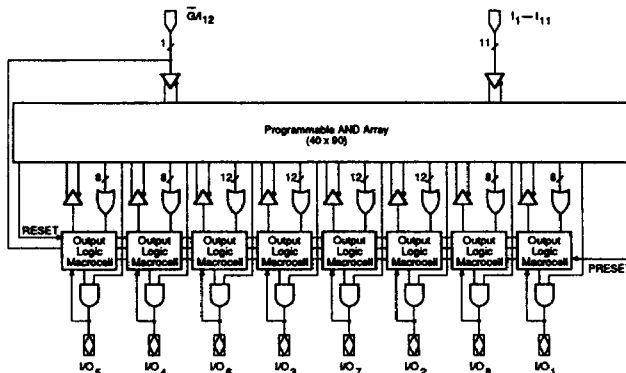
$\overline{G}/I_{12}$

1

$I_1 - I_{11}$

11

Programmable AND Array
(40 x 90)

8

8

12

12

12

12

8

8

RESET

Output Logic Macrocell

Output Logic Macrocell

Output Logic Macrocell

Output Logic Macrocell

Output Logic Macrocell

Output Logic Macrocell

Output Logic Macrocell

Output Logic Macrocell

PRESE

I/O₅

I/O₄

I/O₆

I/O₃

I/O₇

I/O₂

I/O₈

I/O₁